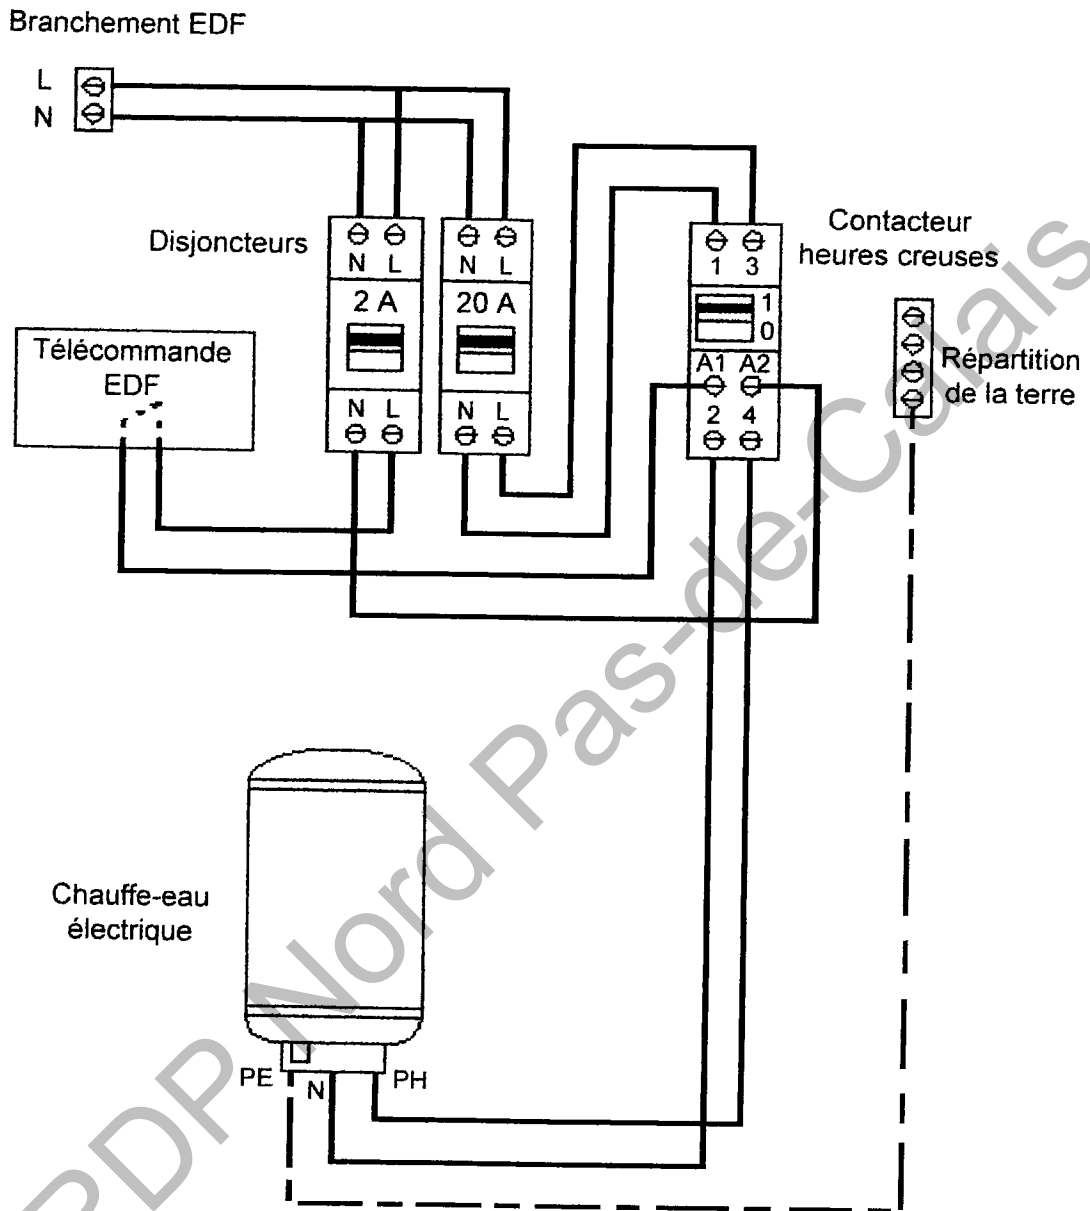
Branchement EDF

L
N

Disjoncteurs

N L
2 A
N L

N L
20 A
N L

Contacteur heures creuses

1 3
1
0
A1 A2
2 4

Télécommande EDF

Répartition de la terre

Chauffe-eau électrique

PE
N
PH

CRDP Nord Pas-de-Calais